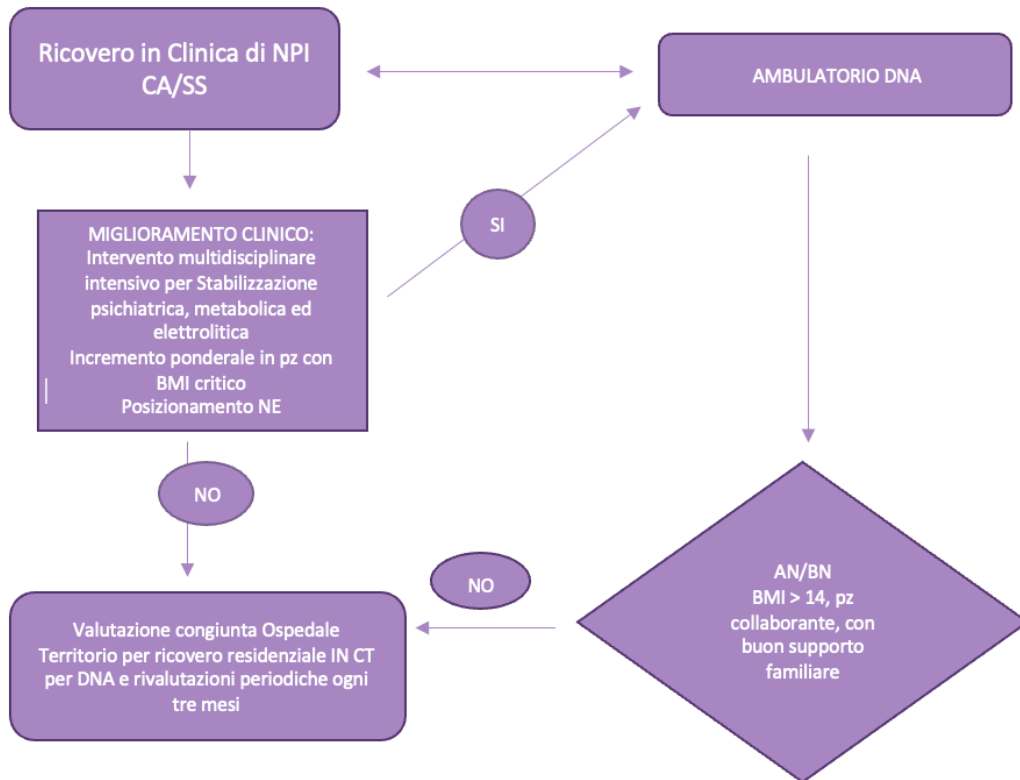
Ricovero in Clinica di NPI CA/SS

AMBULATORIO DNA

SI

MIGLIORAMENTO CLINICO:
Intervento multidisciplinare intensivo per Stabilizzazione psichiatrica, metabolica ed elettrolitica
Incremento ponderale in pz con BMI critico
Posizionamento NE

NO

NO

AN/BN
BMI > 14, pz collaborante, con buon supporto familiare

Valutazione congiunta Ospedale Territorio per ricovero residenziale IN CT per DNA e rivalutazioni periodiche ogni tre mesi